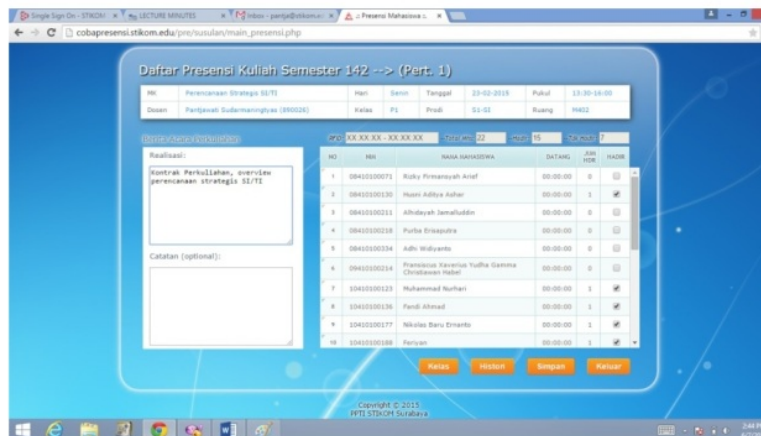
Single Sign On - STIKOM | LECTURE MINUTES | Inbox - pantja@stikom... | Presensi Mahasiswa ...

cobapresensi.stikom.edu/pre/susulan/main_presensi.php

Daftar Presensi Kuliah Semester 142 --> (Pert. 1)

| MK | Perencanaan Strategis SI/TI | Hari | Senin | Tanggal | 23-02-2015 | Pukul | 13:30-16:00 |
|---|---|---|---|---|---|---|---|
| Dosen | Pantjawati Sudarmaningtyas (890026) | Kelas | P1 | Prodi | S1-SI | Ruang | M402 |

Berita Acara Perkuliahan

Realisasi:

Kontrak Perkuliahan, overview perencanaan strategis SI/TI

Catatan (optional):

Jam XX:XX:XX - XX:XX:XX Total Mhs 22 Hadir 15 Tdk Hadir 7

| NO | NIM | NAMA MAHASISWA | DATANG | JUM HDR | HADIR |
|---|---|---|---|---|---|
| 1 | 08410100071 | Rizky Firmansyah Arief | 00:00:00 | 0 | |
| 2 | 08410100130 | Husni Aditya Azhar | 00:00:00 | 1 | ✔ |
| 3 | 08410100211 | Alfrdayah Jamalluddin | 00:00:00 | 0 | |
| 4 | 08410100218 | Purba Erisaputra | 00:00:00 | 0 | |
| 5 | 08410100234 | Adhi Widiyanto | 00:00:00 | 0 | |
| 6 | 09410100219 | Fransiscus Xaverius Yudha Gemma Christiawan Hebel | 00:00:00 | 0 | |
| 7 | 10410100123 | Muhammad Nurhari | 00:00:00 | 1 | ✔ |
| 8 | 10410100136 | Fandi Ahmad | 00:00:00 | 1 | ✔ |
| 9 | 10410100177 | Nikolas Baru Ernanto | 00:00:00 | 1 | ✔ |
| 10 | 10410100188 | Feryan | 00:00:00 | 1 | ✔ |

Kelas Histori Simpan Keluar

Copyright © 2015
PPTI STIKOM Surabaya